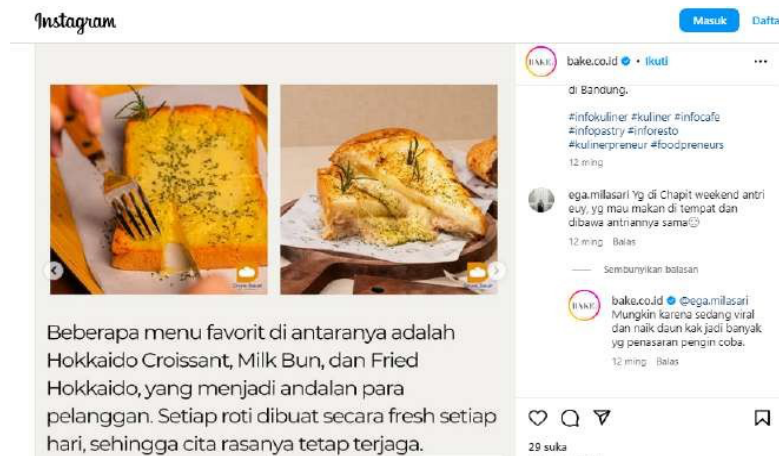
Instagram

Masuk

Dafta

BAKE

bake.co.id • Ikuti

...

di Bandung.

#infokuliner #kuliner #infocafe #infopastry #inforesto #kulinerpreneur #foodpreneurs

12 ming

ega.milasari Yg di Chapit weekend antri euy, yg mau makan di tempat dan dibawa antriannya sama😢

12 ming Balas

Sembunyikan balasan

BAKE

bake.co.id @ega.milasari Mungkin karena sedang viral dan naik daun kak jadi banyak yg penasaran pengin coba.

12 ming Balas

29 suka

Beberapa menu favorit di antaranya adalah Hokkaido Croissant, Milk Bun, dan Fried Hokkaido, yang menjadi andalan para pelanggan. Setiap roti dibuat secara fresh setiap hari, sehingga cita rasanya tetap terjaga.